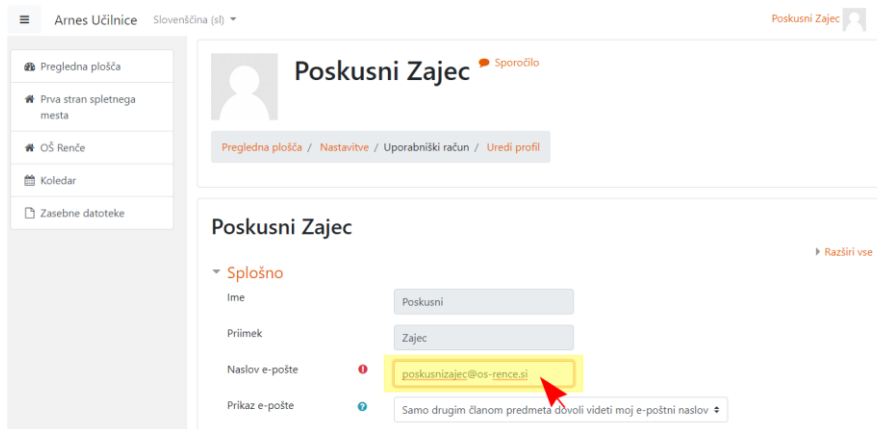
≡ Arnes Učilnice Slovenščina (sl) ▾

Poskusni Zajec

Pregledna plošča

Prva stran spletnega mesta

OŠ Renče

Koledar

Zasebne datoteke

Poskusni Zajec

Sporočilo

Pregledna plošča / Nastavitve / Uporabniški račun / Uredi profil

Poskusni Zajec

Razširi vse

Splošno

Ime

Poskusni

Priimek

Zajec

Naslov e-pošte

poskusnizajec@os-rence.si

Prikaz e-pošte

Samo drugim članom predmeta dovoli videti moj e-poštni naslov